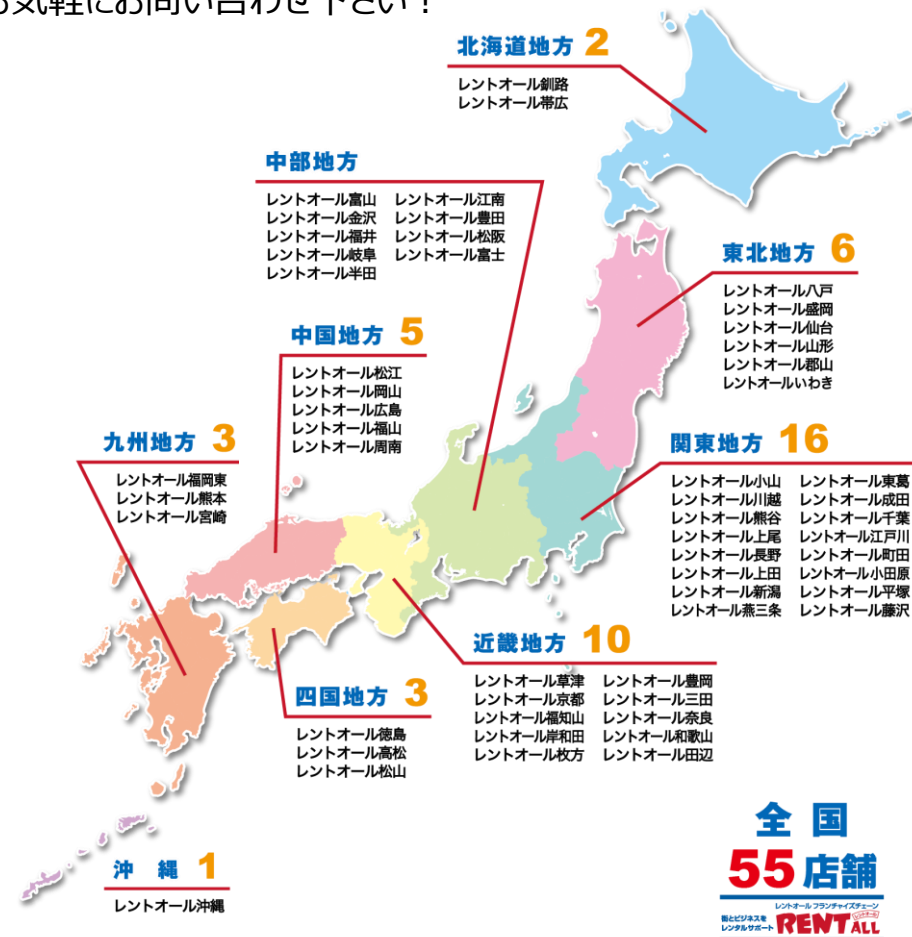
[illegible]気軽にお問い合わせ下さい！

北海道地方 2
レントオール釧路
レントオール帯広

中部地方
レントオール富山
レントオール金沢
レントオール福井
レントオール岐阜
レントオール半田
レントオール江南
レントオール豊田
レントオール松阪
レントオール富士

東北地方 6
レントオール八戸
レントオール盛岡
レントオール仙台
レントオール山形
レントオール郡山
レントオールいわき

中国地方 5
レントオール松江
レントオール岡山
レントオール広島
レントオール福山
レントオール周南

九州地方 3
レントオール福岡東
レントオール熊本
レントオール宮崎

関東地方 16
レントオール小山
レントオール川越
レントオール熊谷
レントオール上尾
レントオール長野
レントオール上田
レントオール新潟
レントオール燕三条
レントオール東葛
レントオール成田
レントオール千葉
レントオール江戸川
レントオール町田
レントオール小田原
レントオール平塚
レントオール藤沢

近畿地方 10
レントオール草津
レントオール京都
レントオール福知山
レントオール岸和田
レントオール枚方
レントオール豊岡
レントオール三田
レントオール奈良
レントオール和歌山
レントオール田辺

四国地方 3
レントオール徳島
レントオール高松
レントオール松山

沖縄 1
レントオール沖縄

全国
55店舗
レントオール フランチャイズチェーン
街とビジネスをレンタルサポート
RENTALL